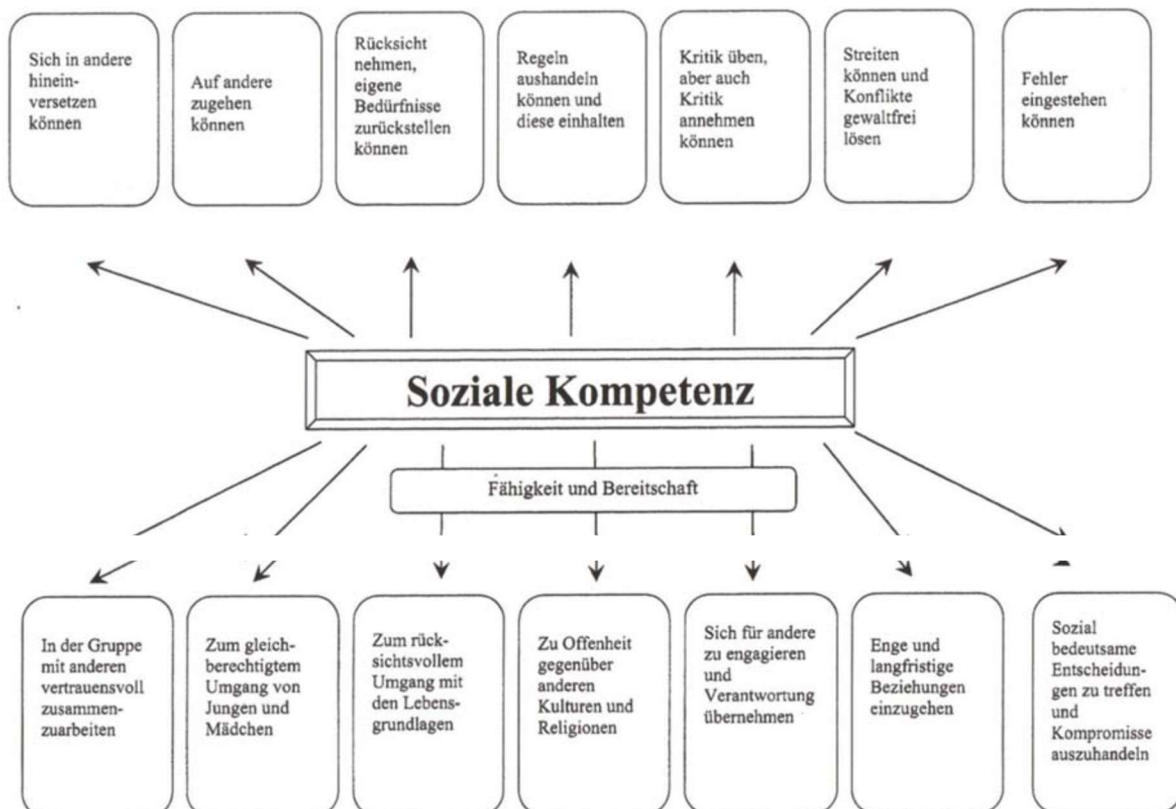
Sich in andere hineinversetzen können

Auf andere zugehen können

Rücksicht nehmen, eigene Bedürfnisse zurückstellen können

Regeln aushandeln können und diese einhalten

Kritik üben, aber auch Kritik annehmen können

Streiten können und Konflikte gewaltfrei lösen

Fehler eingestehen können

Soziale Kompetenz

Fähigkeit und Bereitschaft

In der Gruppe mit anderen vertrauensvoll zusammenzuarbeiten

Zum gleichberechtigtem Umgang von Jungen und Mädchen

Zum rücksichtsvollem Umgang mit den Lebensgrundlagen

Zu Offenheit gegenüber anderen Kulturen und Religionen

Sich für andere zu engagieren und Verantwortung übernehmen

Enge und langfristige Beziehungen einzugehen

Sozial bedeutsame Entscheidungen zu treffen und Kompromisse auszuhandeln